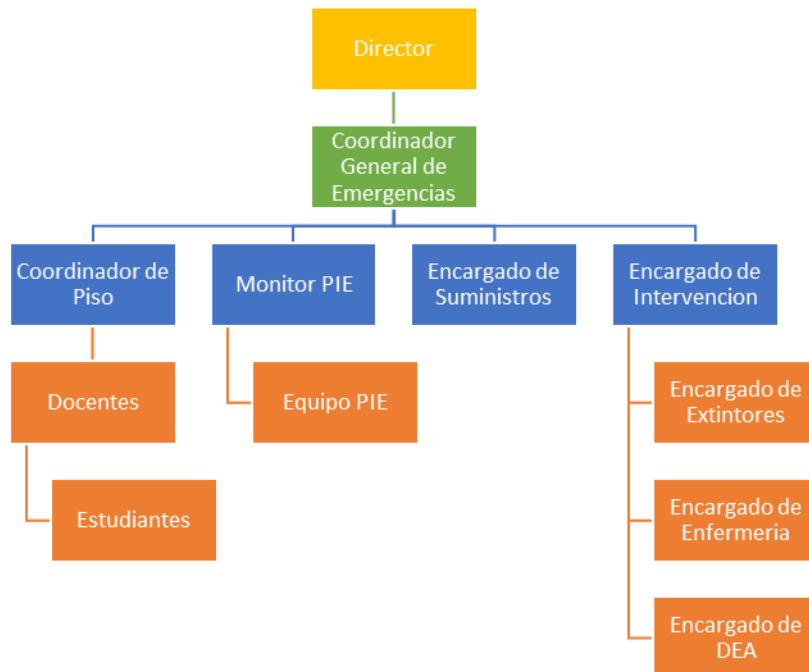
Director

Coordinador General de Emergencias

Coordinador de Piso

Monitor PIE

Encargado de Suministros

Encargado de Intervencion

Docentes

Equipo PIE

Estudiantes

Encargado de Extintores

Encargado de Enfermeria

Encargado de DEA